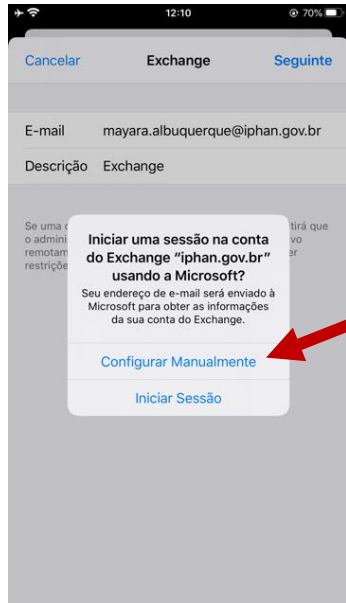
12:10
70%

Cancelar
Exchange
Seguinte

E-mail mayara.albuquerque@iphan.gov.br
Descrição Exchange

Se uma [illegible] tirá que o admini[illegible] vo remotam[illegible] er restriçõe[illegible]

Iniciar uma sessão na conta do Exchange "iphan.gov.br" usando a Microsoft?
Seu endereço de e-mail será enviado à Microsoft para obter as informações da sua conta do Exchange.

Configurar Manualmente

Iniciar Sessão